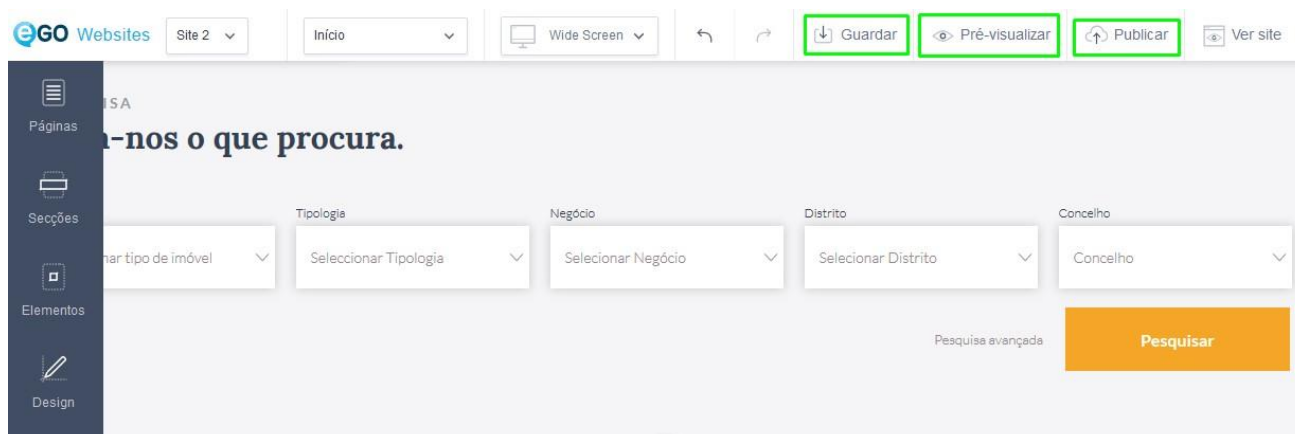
eGO Websites Site 2 Início Wide Screen Guardar Pré-visualizar Publicar Ver site

Páginas

Secções

Elementos

Design

ISA

-nos o que procura.

| | Tipologia | Negócio | Distrito | Concelho |
|---|---|---|---|---|
| nar tipo de imóvel | Seleccionar Tipologia | Selecionar Negócio | Selecionar Distrito | Concelho |

Pesquisa avançada

Pesquisar